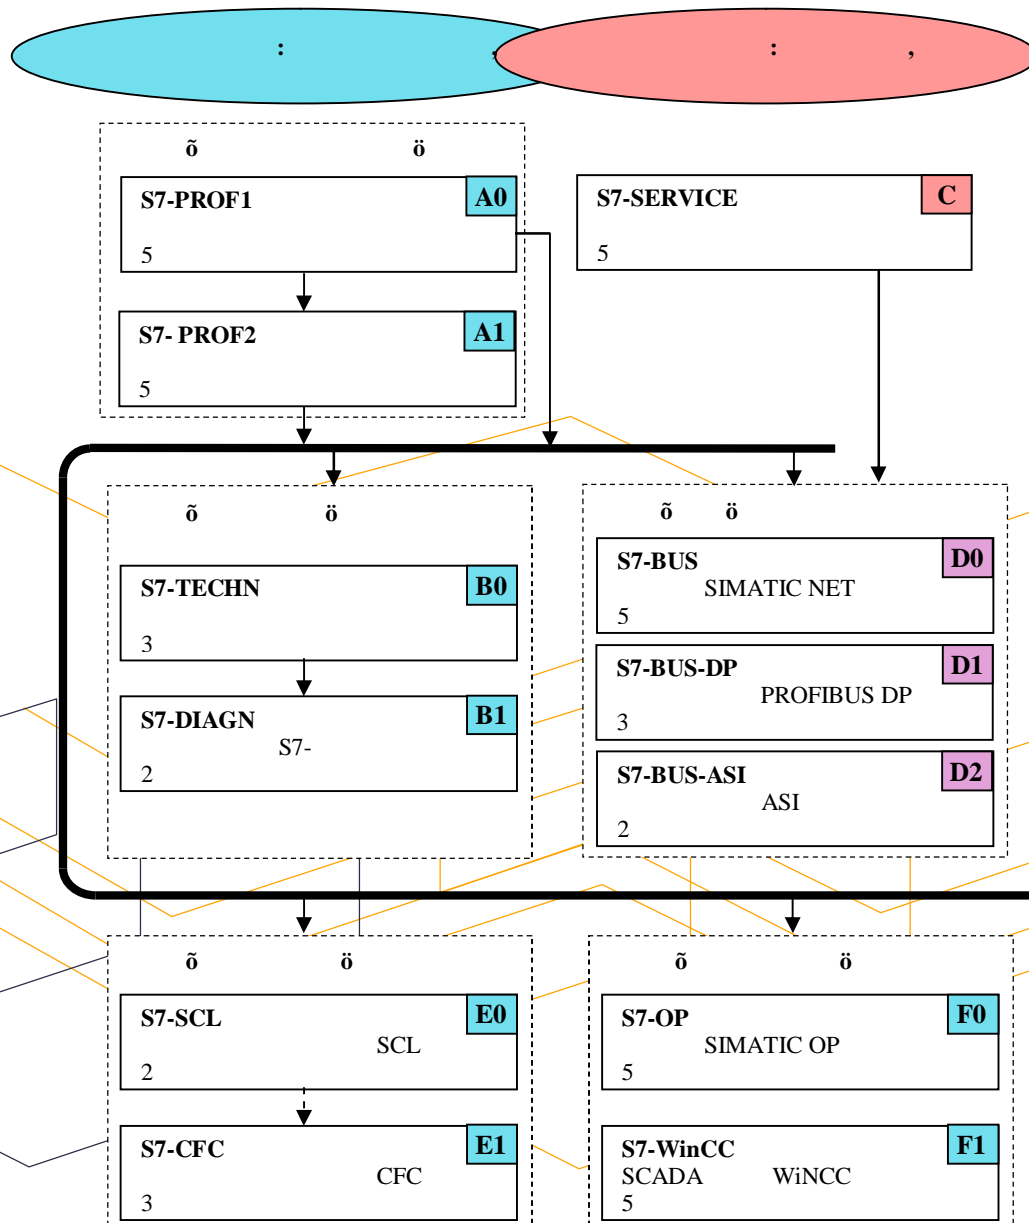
:
:
,

õ ö

S7-PROF1
A0
5

S7-SERVICE
C
5

S7- PROF2
A1
5

õ ö

S7-TECHN
B0
3

S7-DIAGN
B1
S7-
2

õ ö

S7-BUS
D0
SIMATIC NET
5

S7-BUS-DP
D1
PROFIBUS DP
3

S7-BUS-ASI
D2
ASI
2

õ ö

S7-SCL
E0
SCL
2

S7-CFC
E1
CFC
3

õ ö

S7-OP
F0
SIMATIC OP
5

S7-WinCC
F1
SCADA WiNCC
5